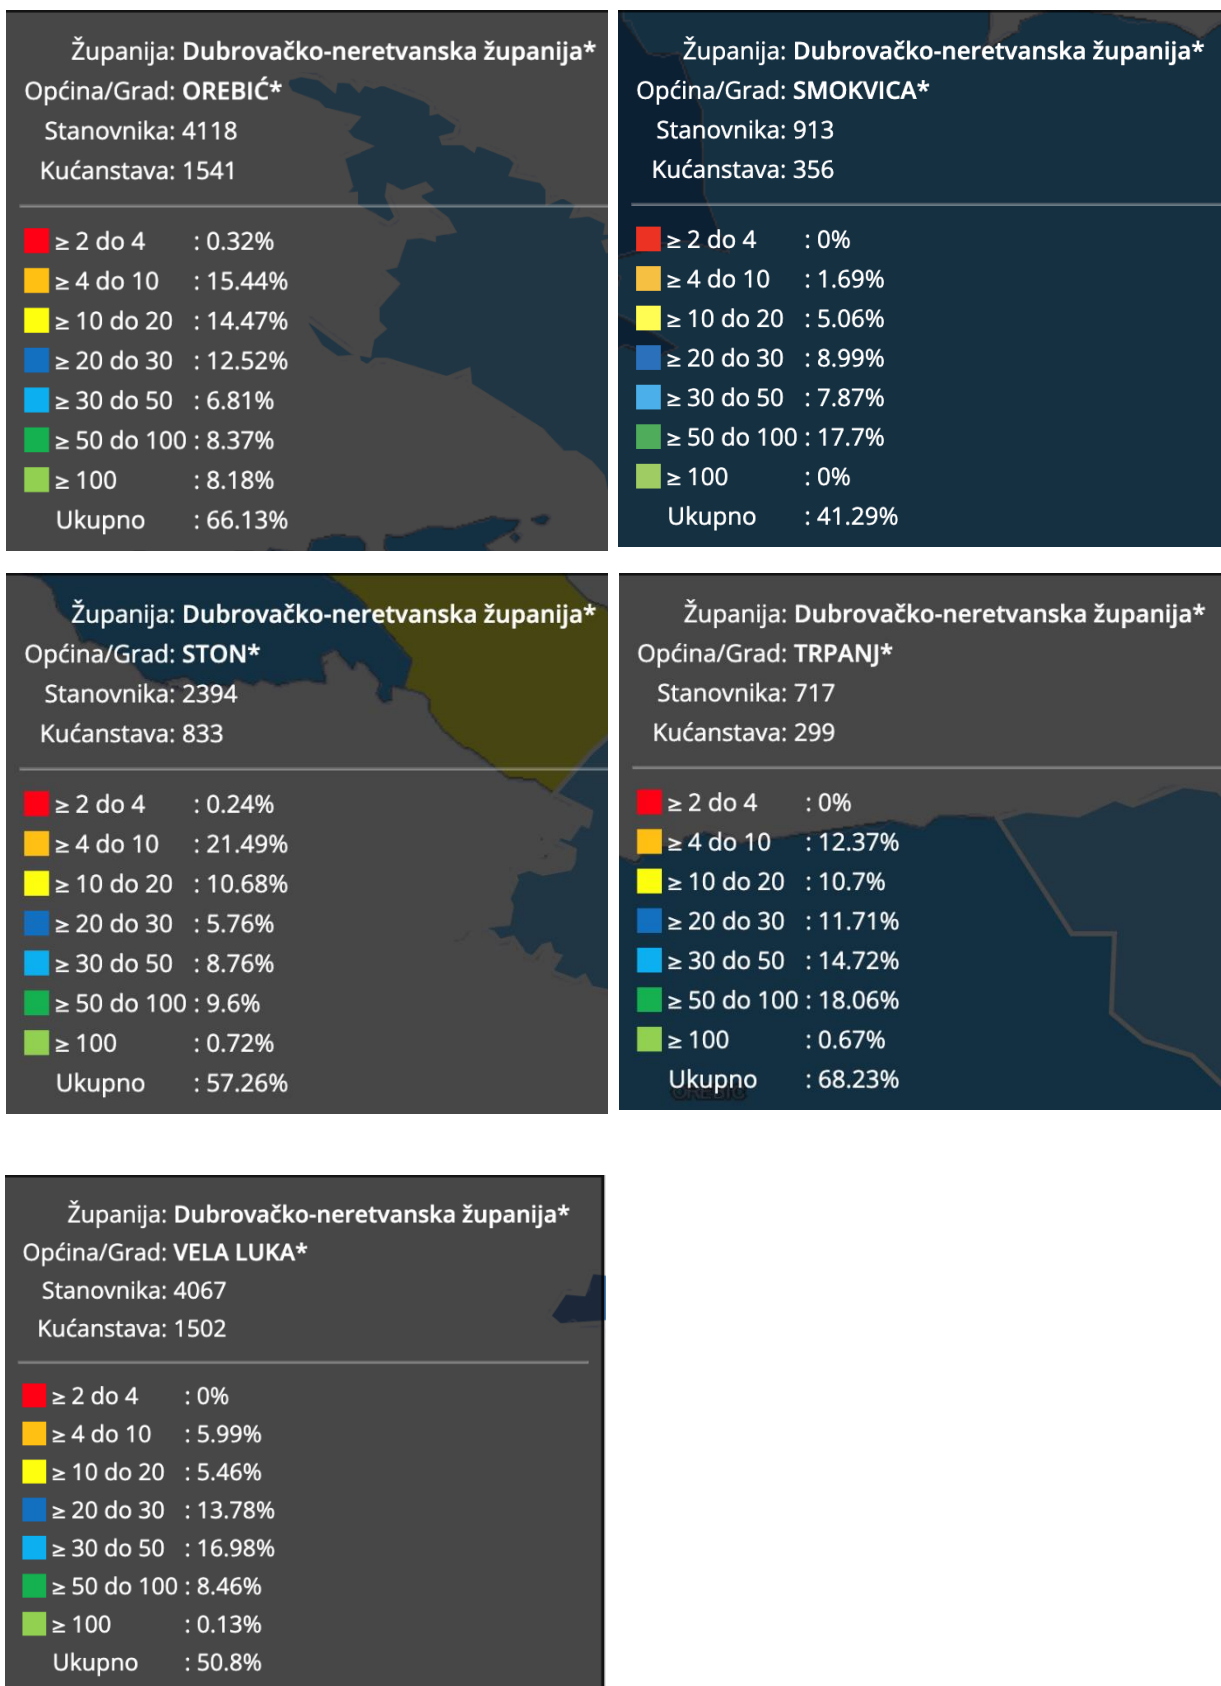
Županija: Dubrovačko-neretvanska županija*
Općina/Grad: OREBIĆ*
Stanovnika: 4118
Kućanstava: 1541

≥ 2 do 4 : 0.32%
≥ 4 do 10 : 15.44%
≥ 10 do 20 : 14.47%
≥ 20 do 30 : 12.52%
≥ 30 do 50 : 6.81%
≥ 50 do 100 : 8.37%
≥ 100 : 8.18%
Ukupno : 66.13%

Županija: Dubrovačko-neretvanska županija*
Općina/Grad: SMOKVICA*
Stanovnika: 913
Kućanstava: 356

≥ 2 do 4 : 0%
≥ 4 do 10 : 1.69%
≥ 10 do 20 : 5.06%
≥ 20 do 30 : 8.99%
≥ 30 do 50 : 7.87%
≥ 50 do 100 : 17.7%
≥ 100 : 0%
Ukupno : 41.29%

Županija: Dubrovačko-neretvanska županija*
Općina/Grad: STON*
Stanovnika: 2394
Kućanstava: 833

≥ 2 do 4 : 0.24%
≥ 4 do 10 : 21.49%
≥ 10 do 20 : 10.68%
≥ 20 do 30 : 5.76%
≥ 30 do 50 : 8.76%
≥ 50 do 100 : 9.6%
≥ 100 : 0.72%
Ukupno : 57.26%

Županija: Dubrovačko-neretvanska županija*
Općina/Grad: TRPANJ*
Stanovnika: 717
Kućanstava: 299

≥ 2 do 4 : 0%
≥ 4 do 10 : 12.37%
≥ 10 do 20 : 10.7%
≥ 20 do 30 : 11.71%
≥ 30 do 50 : 14.72%
≥ 50 do 100 : 18.06%
≥ 100 : 0.67%
Ukupno : 68.23%

Županija: Dubrovačko-neretvanska županija*
Općina/Grad: VELA LUKA*
Stanovnika: 4067
Kućanstava: 1502

≥ 2 do 4 : 0%
≥ 4 do 10 : 5.99%
≥ 10 do 20 : 5.46%
≥ 20 do 30 : 13.78%
≥ 30 do 50 : 16.98%
≥ 50 do 100 : 8.46%
≥ 100 : 0.13%
Ukupno : 50.8%